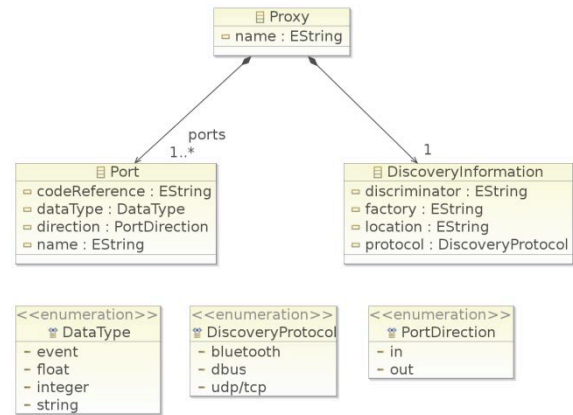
Proxy
name : EString

ports
1..*

1

Port
codeReference : EString
dataType : DataType
direction : PortDirection
name : EString

DiscoveryInformation
discriminator : EString
factory : EString
location : EString
protocol : DiscoveryProtocol

<<enumeration>>
DataType
- event
- float
- integer
- string

<<enumeration>>
DiscoveryProtocol
- bluetooth
- dbus
- udp/tcp

<<enumeration>>
PortDirection
- in
- out